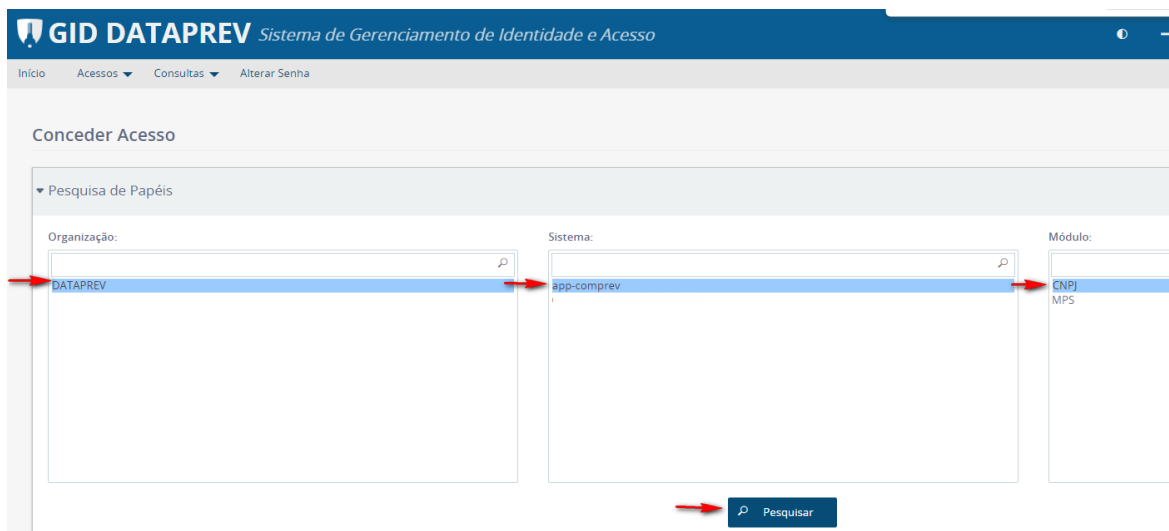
GID DATAPREV Sistema de Gerenciamento de Identidade e Acesso

Início Acessos Consultas Alterar Senha

Conceder Acesso

Pesquisa de Papéis

Organização:

DATAPREV

Sistema:

app-comprev

Módulo:

CNPJ

MPS

Pesquisar